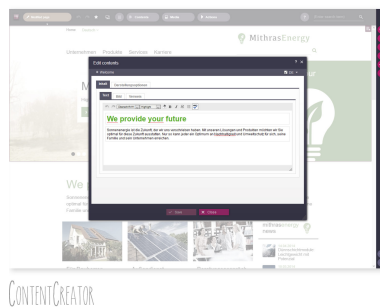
Home

MithrasEnergy

Unternehmen Produkte Services Karriere

Edit contents

Text

We provide your future

Sonnenenergie ist die Zukunft, mit der wir uns versorgen wollen. Mit unseren Lösungen und Produkten möchten wir Sie optimal für diese Zukunft ausstatten. Nur so kann jeder ein Optimum an Energieertrag und Umweltschutz für sich, seine Familie und sein Unternehmen erreichen.

We

mithrasenergy
news

CONTENTCREATOR